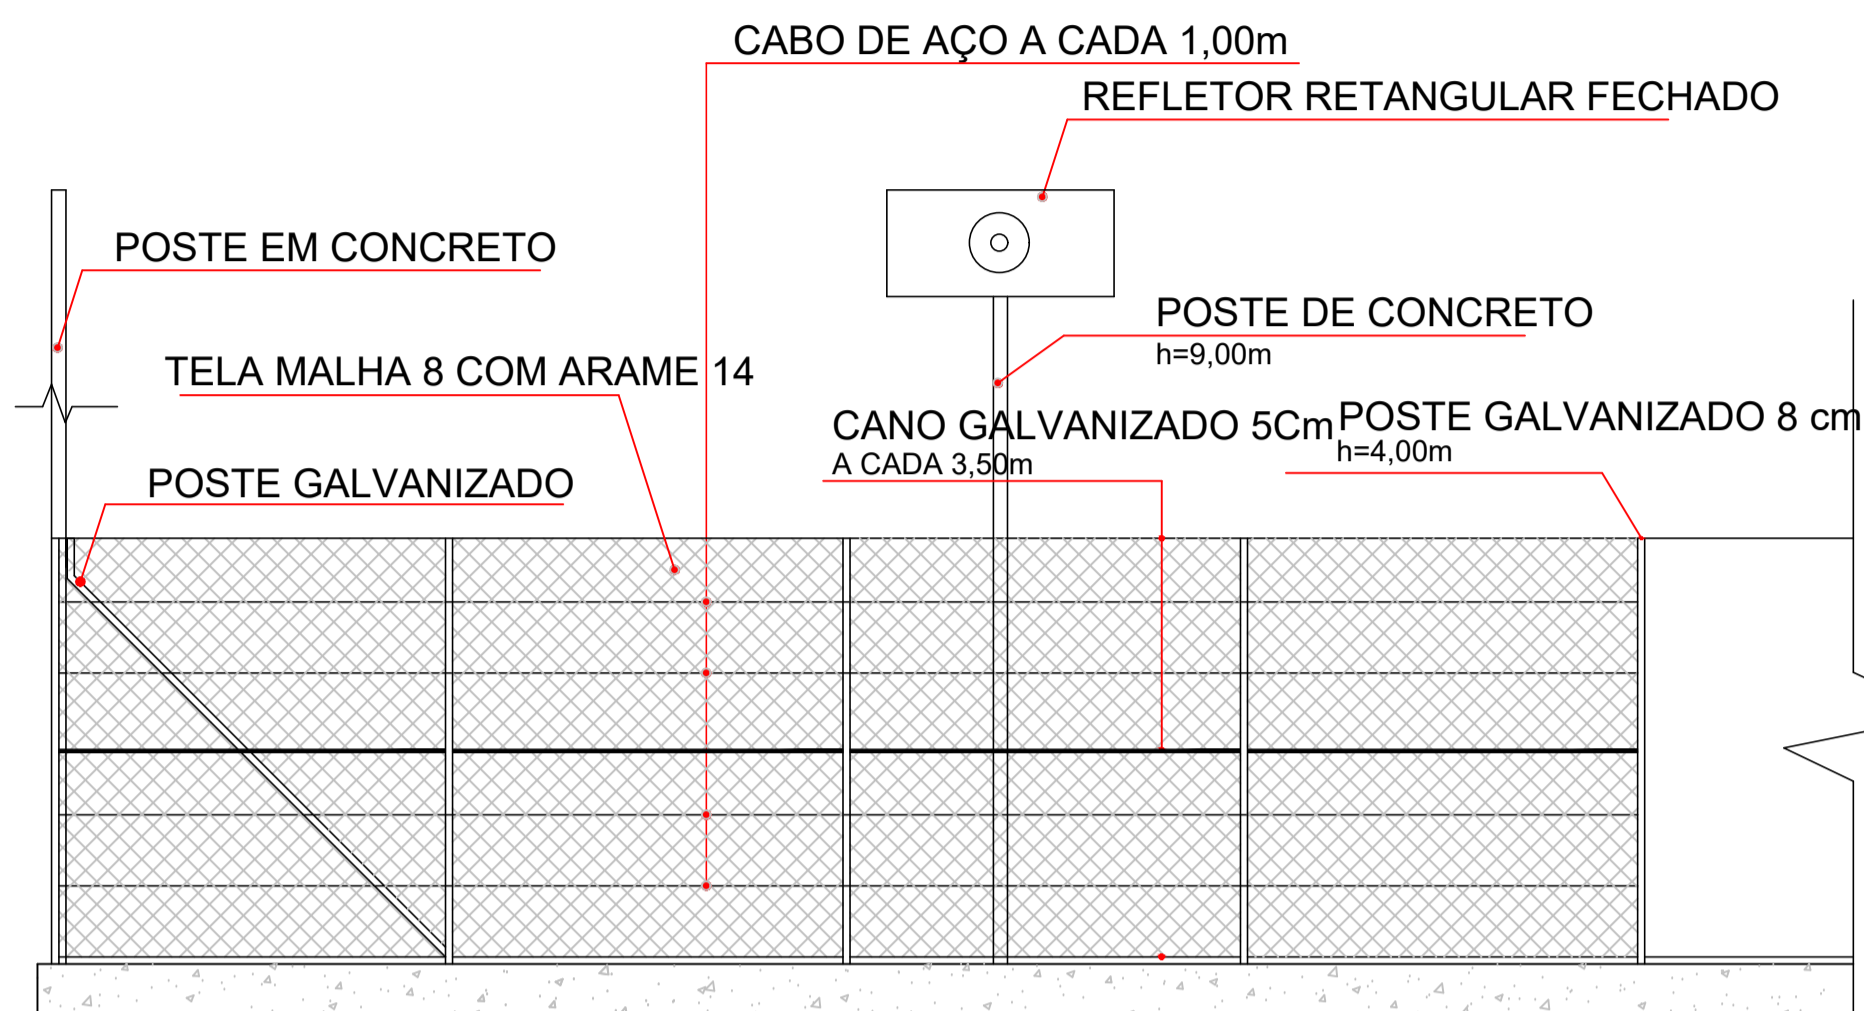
CABO DE AÇO A CADA 1,00m

REFLETOR RETANGULAR FECHADO

POSTE EM CONCRETO

POSTE DE CONCRETO
h=9,00m

TELA MALHA 8 COM ARAME 14

CANO GALVANIZADO 5Cm
A CADA 3,50m

POSTE GALVANIZADO 8 cm
h=4,00m

POSTE GALVANIZADO